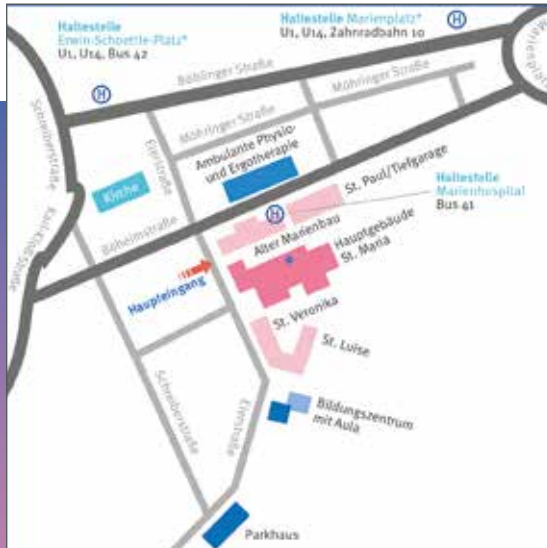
Haltestelle
Erwin-Schoettle-Platz*
U1, U14, Bus 42

Haltestelle Marienplatz*
U1, U14, Zahnradbahn 10

H

H

Marienplatz

Böblinger Straße

Möhringer Straße

Möhringer Straße

Schreiberstraße

Karl-Kloß-Straße

Eierstraße

Kirche

Ambulante Physio- und Ergotherapie

St. Paul/Tiefgarage

Haltestelle
Marienhospital
Bus 41

H

Böheimstraße

Alter Marienbau

Hauptgebäude
St. Maria

Haupteingang

St. Veronika

St. Luise

Schreiberstraße

Eierstraße

Bildungszentrum
mit Aula

Parkhaus